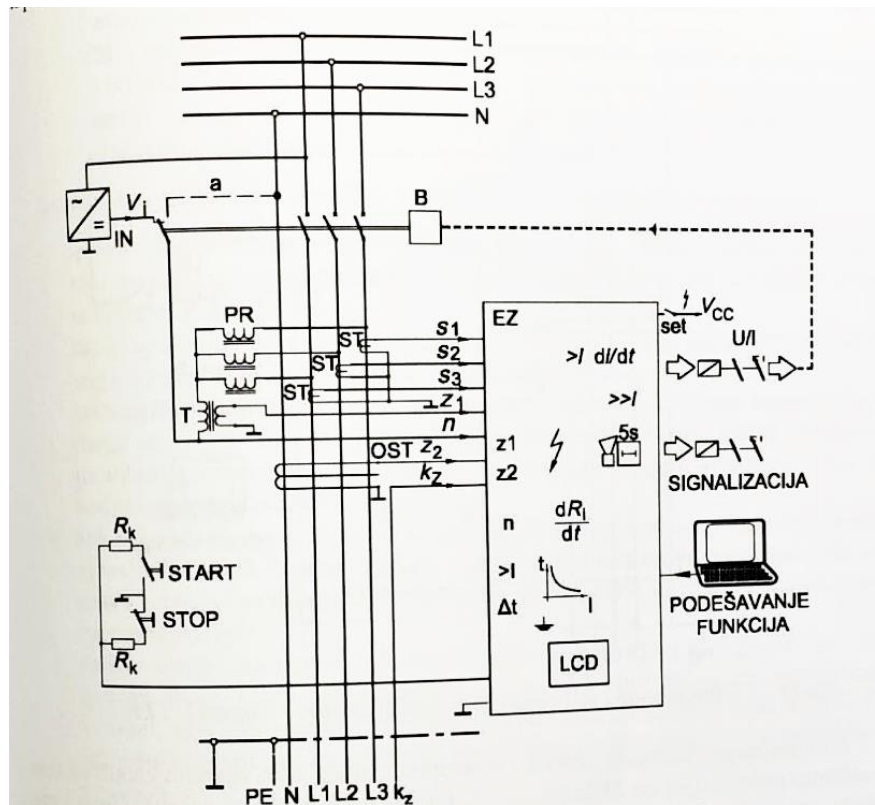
L1
L2
L3
N
a
$V_i$
IN
B
PR
ST
ST
ST
T
EZ
$s_1$
$s_2$
$s_3$
$z_1$
$n$
OST $z_2$
$k_Z$
z1
z2
n
>I
Δt
>I dI/dt
>>I
5s
$\frac{dR_I}{dt}$
t
I
LCD
set $V_{CC}$
U/I
SIGNALIZACIJA
PODEŠAVANJE FUNKCIJA
$R_k$
START
STOP
$R_k$
PE N L1 L2 L3 $k_Z$